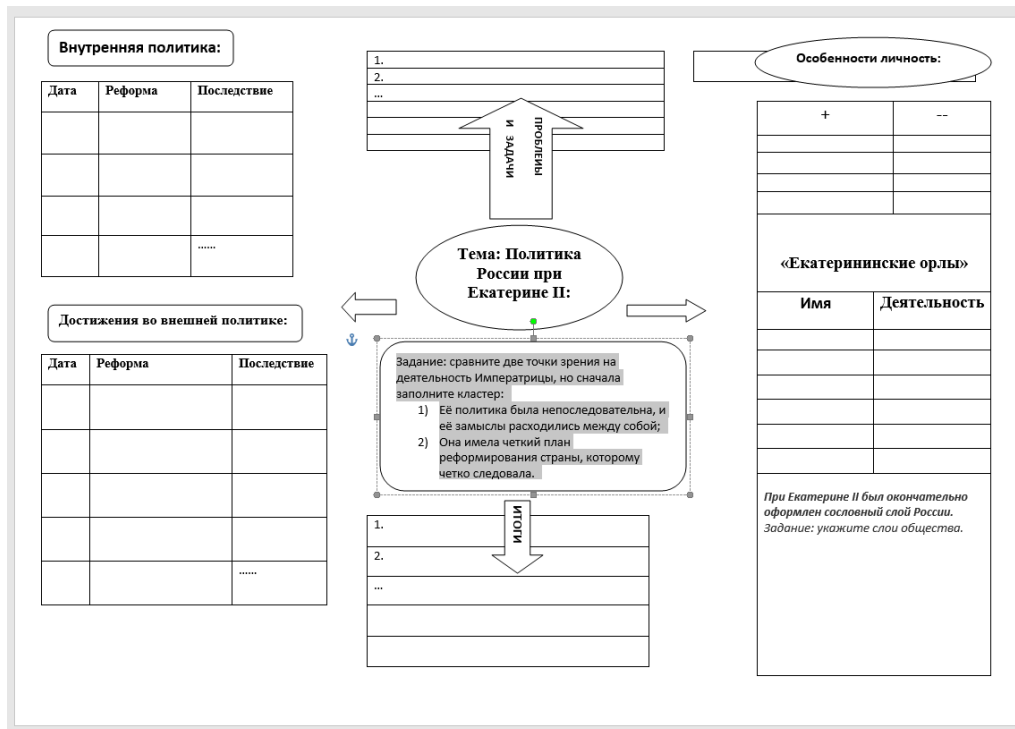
Внутренняя политика:

| Дата | Реформа | Последствие |
|---|---|---|
| | | |
| | | |
| | | |
| | | …… |

Достижения во внешней политике:

| Дата | Реформа | Последствие |
|---|---|---|
| | | |
| | | |
| | | |
| | | |
| | | …… |

1.
2.
…

ПРОБЛЕМЫ И ЗАДАЧИ

Тема: Политика России при Екатерине II:

Задание: сравните две точки зрения на деятельность Императрицы, но сначала заполните кластер:
1) Её политика была непоследовательна, и её замыслы расходились между собой;
2) Она имела четкий план реформирования страны, которому четко следовала.

ИТОГИ

1.
2.
…

Особенности личность:

| + | -- |
|---|---|
| | |
| | |
| | |
| | |

«Екатерининские орлы»

| Имя | Деятельность |
|---|---|
| | |
| | |
| | |
| | |
| | |
| | |

При Екатерине II был окончательно оформлен сословный слой России. Задание: укажите слои общества.